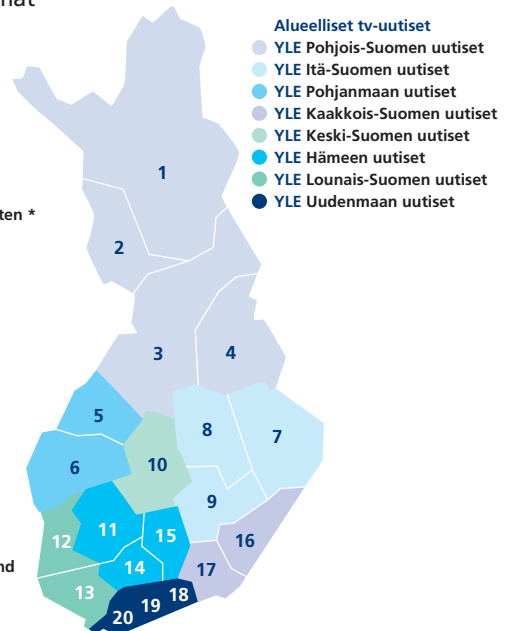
nat

ten *

nd

Alueelliset tv-uutiset
YLE Pohjois-Suomen uutiset
YLE Itä-Suomen uutiset
YLE Pohjanmaan uutiset
YLE Kaakkois-Suomen uutiset
YLE Keski-Suomen uutiset
YLE Hämeen uutiset
YLE Lounais-Suomen uutiset
YLE Uudenmaan uutiset

1
2
3
4
5
8
7
6
10
9
11
15
16
12
14
17
13
19
18
20